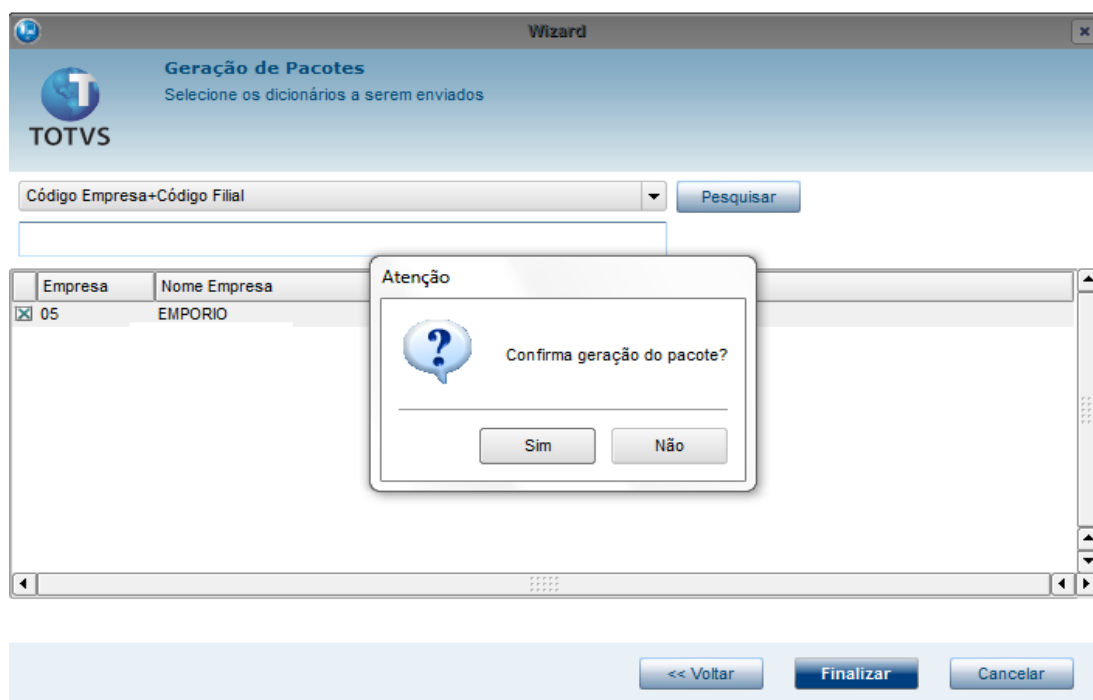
Wizard

TOTVS

Geração de Pacotes
Selecione os dicionários a serem enviados

Código Empresa+Código Filial

Pesquisar

| | Empresa | Nome Empresa |
|---|---|---|
| ☒ | 05 | EMPORIO |

Atenção

Confirma geração do pacote?

Sim
Não

<< Voltar
Finalizar
Cancelar